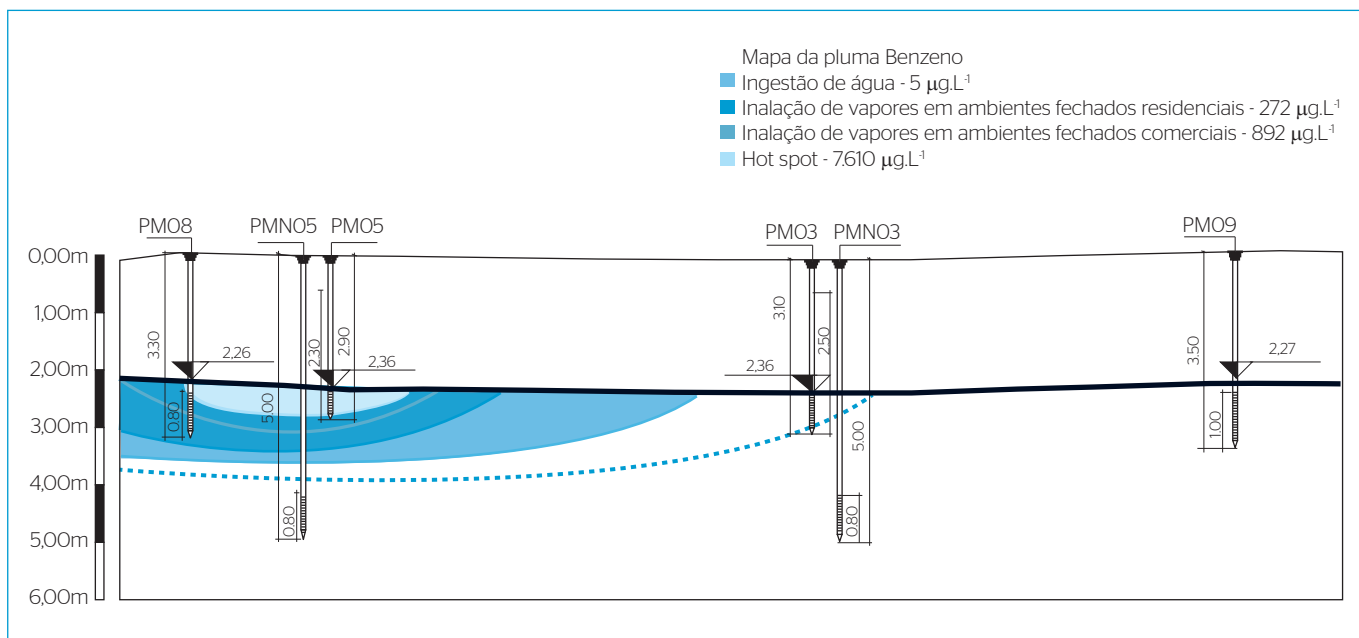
Mapa da pluma Benzeno
Ingestão de água - 5 $\mu$g.L$^{-1}$
Inalação de vapores em ambientes fechados residenciais - 272 $\mu$g.L$^{-1}$
Inalação de vapores em ambientes fechados comerciais - 892 $\mu$g.L$^{-1}$
Hot spot - 7.610 $\mu$g.L$^{-1}$

PM08
PMN05
PM05
PM03
PMN03
PM09

0,00m
1,00m
2,00m
3,00m
4,00m
5,00m
6,00m

3,30
2,26
0,80
5,00
0,80
2,30
2,90
2,36
3,10
2,50
2,36
5,00
0,80
3,50
2,27
1,00